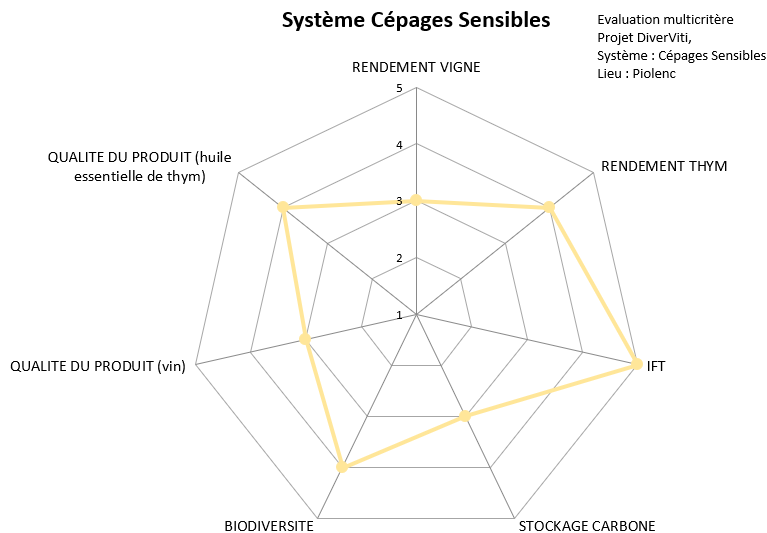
Système Cépages Sensibles

Evaluation multicritère
Projet DiverViti,
Système : Cépages Sensibles
Lieu : Piolenc

RENDEMENT VIGNE

5
4
3
2
1

RENDEMENT THYM

IFT

STOCKAGE CARBONE

BIODIVERSITE

QUALITE DU PRODUIT (vin)

QUALITE DU PRODUIT (huile essentielle de thym)